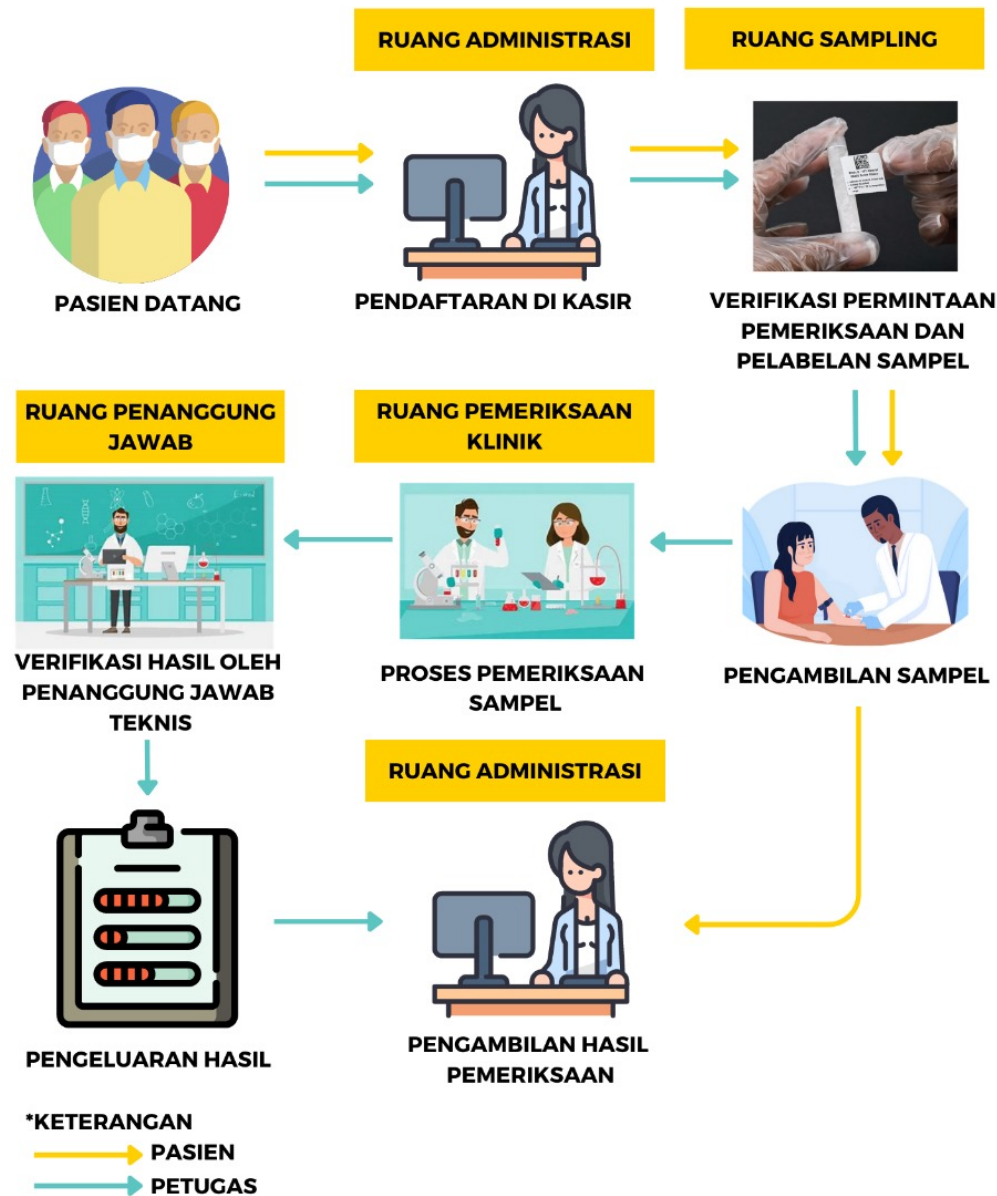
RUANG ADMINISTRASI

RUANG SAMPLING

PASIEN DATANG

PENDAFTARAN DI KASIR

VERIFIKASI PERMINTAAN PEMERIKSAAN DAN PELABELAN SAMPEL

RUANG PENANGGUNG JAWAB

RUANG PEMERIKSAAN KLINIK

VERIFIKASI HASIL OLEH PENANGGUNG JAWAB TEKNIS

PROSES PEMERIKSAAN SAMPEL

PENGAMBILAN SAMPEL

RUANG ADMINISTRASI

PENGELUARAN HASIL

PENGAMBILAN HASIL PEMERIKSAAN

*KETERANGAN
PASIEN
PETUGAS